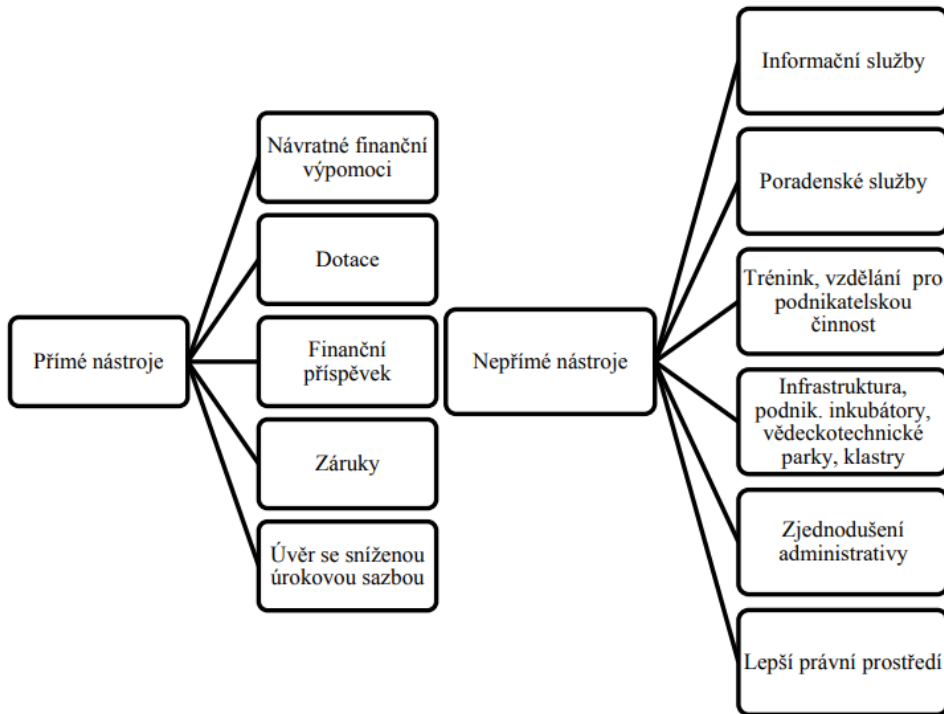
Přímé nástroje

Návratné finanční výpomoci

Dotace

Finanční příspěvek

Záruky

Úvěr se sníženou úrokovou sazbou

Nepřímé nástroje

Informační služby

Poradenské služby

Trénink, vzdělání pro podnikatelskou činnost

Infrastruktura, podnik. inkubátory, vědeckotechnické parky, klastry

Zjednodušení administrativy

Lepší právní prostředí